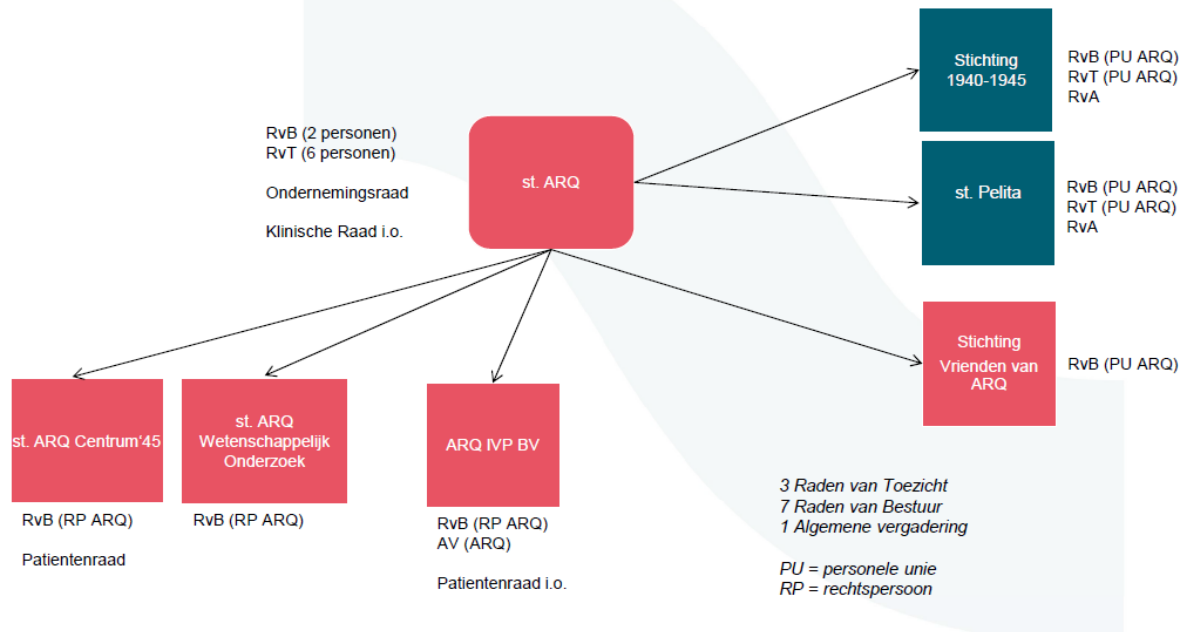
RvB (2 personen)
RvT (6 personen)

Ondernemingsraad

Klinische Raad i.o.

st. ARQ

Stichting 1940-1945

RvB (PU ARQ)
RvT (PU ARQ)
RvA

st. Pelita

RvB (PU ARQ)
RvT (PU ARQ)
RvA

Stichting Vrienden van ARQ

RvB (PU ARQ)

st. ARQ Centrum'45

RvB (RP ARQ)

Patientenraad

st. ARQ Wetenschappelijk Onderzoek

RvB (RP ARQ)

ARQ IVP BV

RvB (RP ARQ)
AV (ARQ)

Patientenraad i.o.

3 Raden van Toezicht
7 Raden van Bestuur
1 Algemene vergadering

PU = personele unie
RP = rechtspersoon